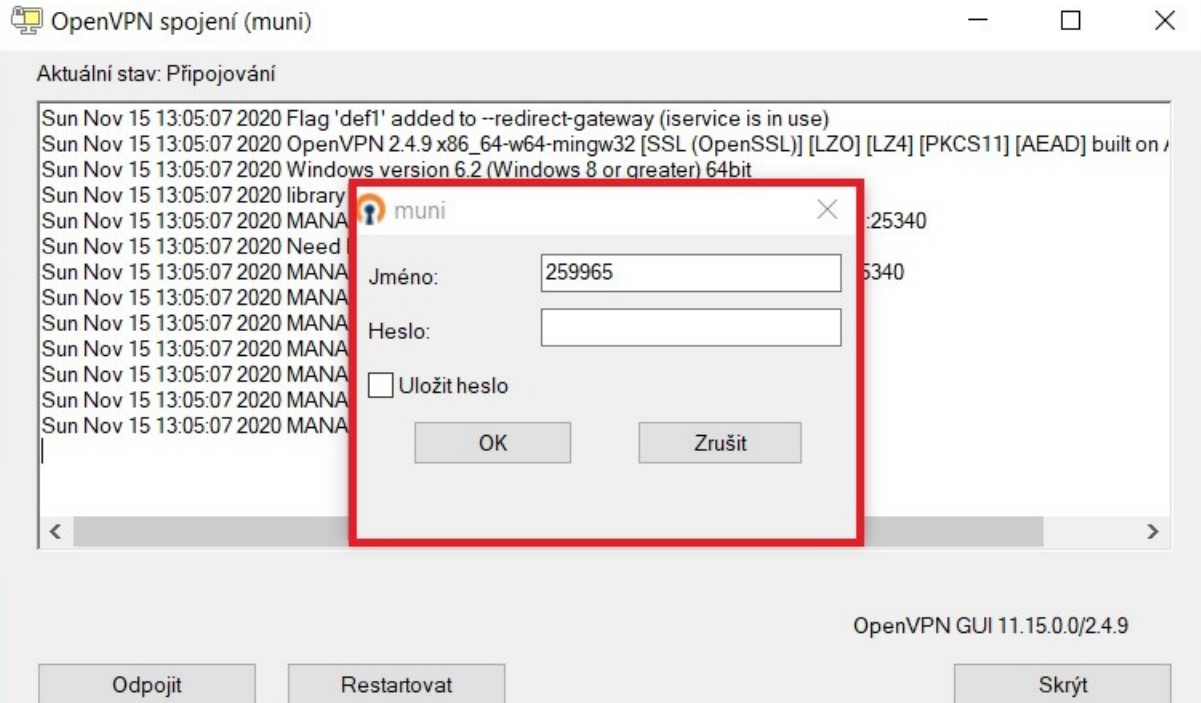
OpenVPN spojení (muni)

Aktuální stav: Připojování

Sun Nov 15 13:05:07 2020 Flag 'def1' added to --redirect-gateway (iservice is in use)
Sun Nov 15 13:05:07 2020 OpenVPN 2.4.9 x86_64-w64-mingw32 [SSL (OpenSSL)] [LZO] [LZ4] [PKCS11] [AEAD] built on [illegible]
Sun Nov 15 13:05:07 2020 Windows version 6.2 (Windows 8 or greater) 64bit
Sun Nov 15 13:05:07 2020 library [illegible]
Sun Nov 15 13:05:07 2020 MANA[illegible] :25340
Sun Nov 15 13:05:07 2020 Need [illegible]
Sun Nov 15 13:05:07 2020 MANA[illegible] 5340
Sun Nov 15 13:05:07 2020 MANA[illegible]
Sun Nov 15 13:05:07 2020 MANA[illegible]
Sun Nov 15 13:05:07 2020 MANA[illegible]
Sun Nov 15 13:05:07 2020 MANA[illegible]
Sun Nov 15 13:05:07 2020 MANA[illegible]
Sun Nov 15 13:05:07 2020 MANA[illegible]

muni

Jméno: 259965

Heslo:

Uložit heslo

OK

Zrušit

OpenVPN GUI 11.15.0.0/2.4.9

Odpojit

Restartovat

Skrýt